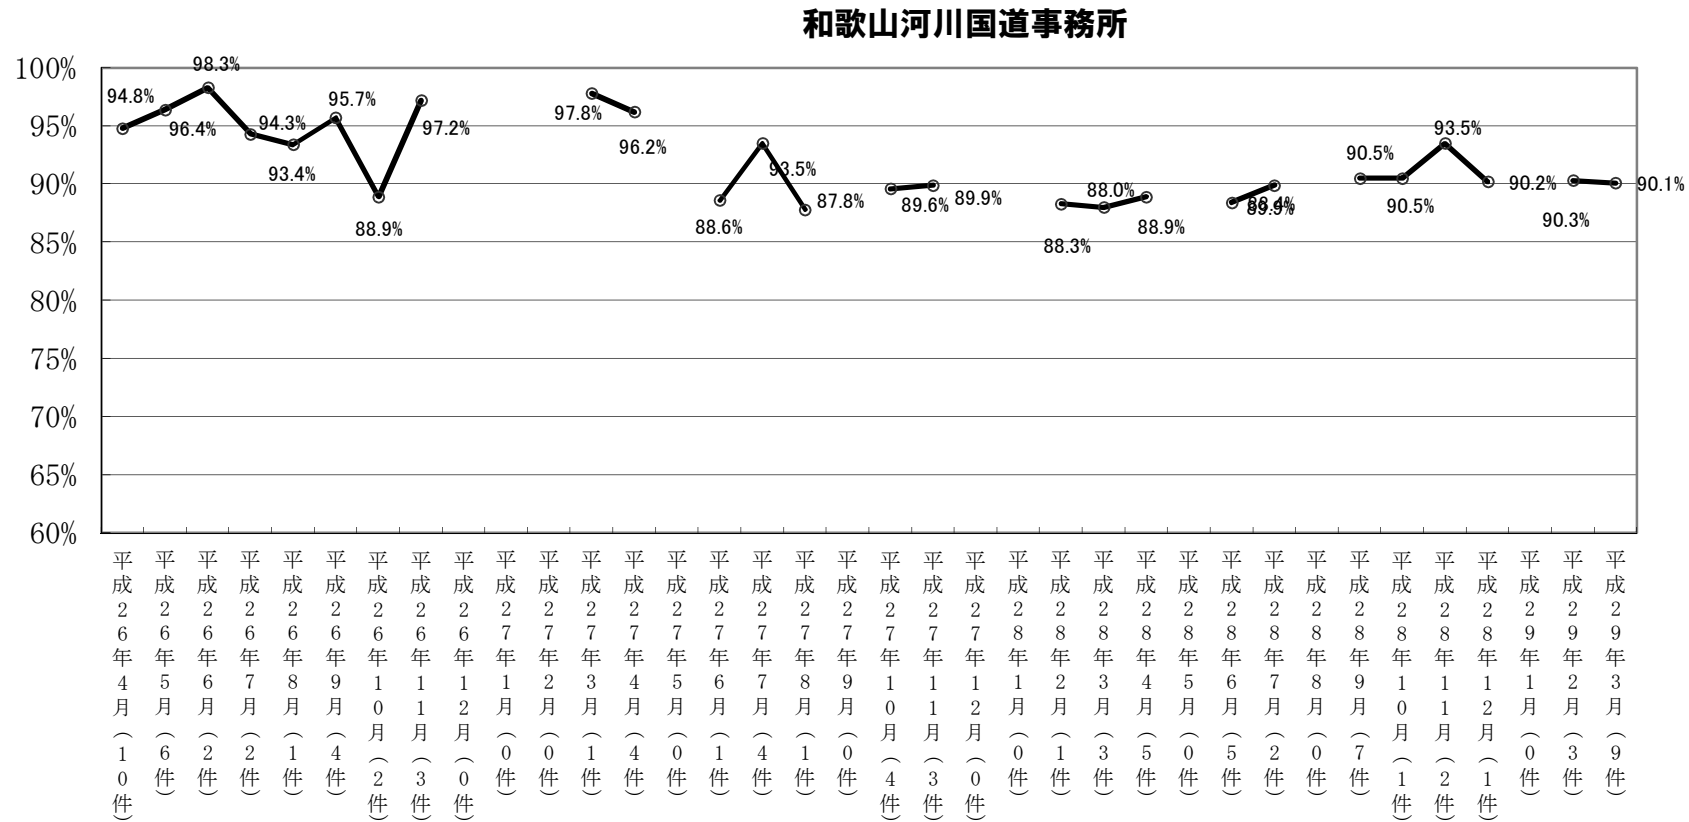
和歌山河川国道事務所

100%
95%
90%
85%
80%
75%
70%
65%
60%

94.8%
98.3%
96.4%
94.3%
93.4%
95.7%
88.9%
97.2%
97.8%
96.2%
88.6%
93.5%
87.8%
89.6%
89.9%
88.3%
88.0%
88.9%
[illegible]
90.5%
90.5%
93.5%
90.2%
90.3%
90.1%

平成26年4月（10件）
平成26年5月（6件）
平成26年6月（2件）
平成26年7月（2件）
平成26年8月（1件）
平成26年9月（4件）
平成26年10月（2件）
平成26年11月（3件）
平成26年12月（0件）
平成27年1月（0件）
平成27年2月（0件）
平成27年3月（1件）
平成27年4月（4件）
平成27年5月（0件）
平成27年6月（1件）
平成27年7月（4件）
平成27年8月（1件）
平成27年9月（0件）
平成27年10月（4件）
平成27年11月（3件）
平成27年12月（0件）
平成28年1月（0件）
平成28年2月（1件）
平成28年3月（3件）
平成28年4月（5件）
平成28年5月（0件）
平成28年6月（5件）
平成28年7月（2件）
平成28年8月（0件）
平成28年9月（7件）
平成28年10月（1件）
平成28年11月（2件）
平成28年12月（1件）
平成29年1月（0件）
平成29年2月（3件）
平成29年3月（9件）